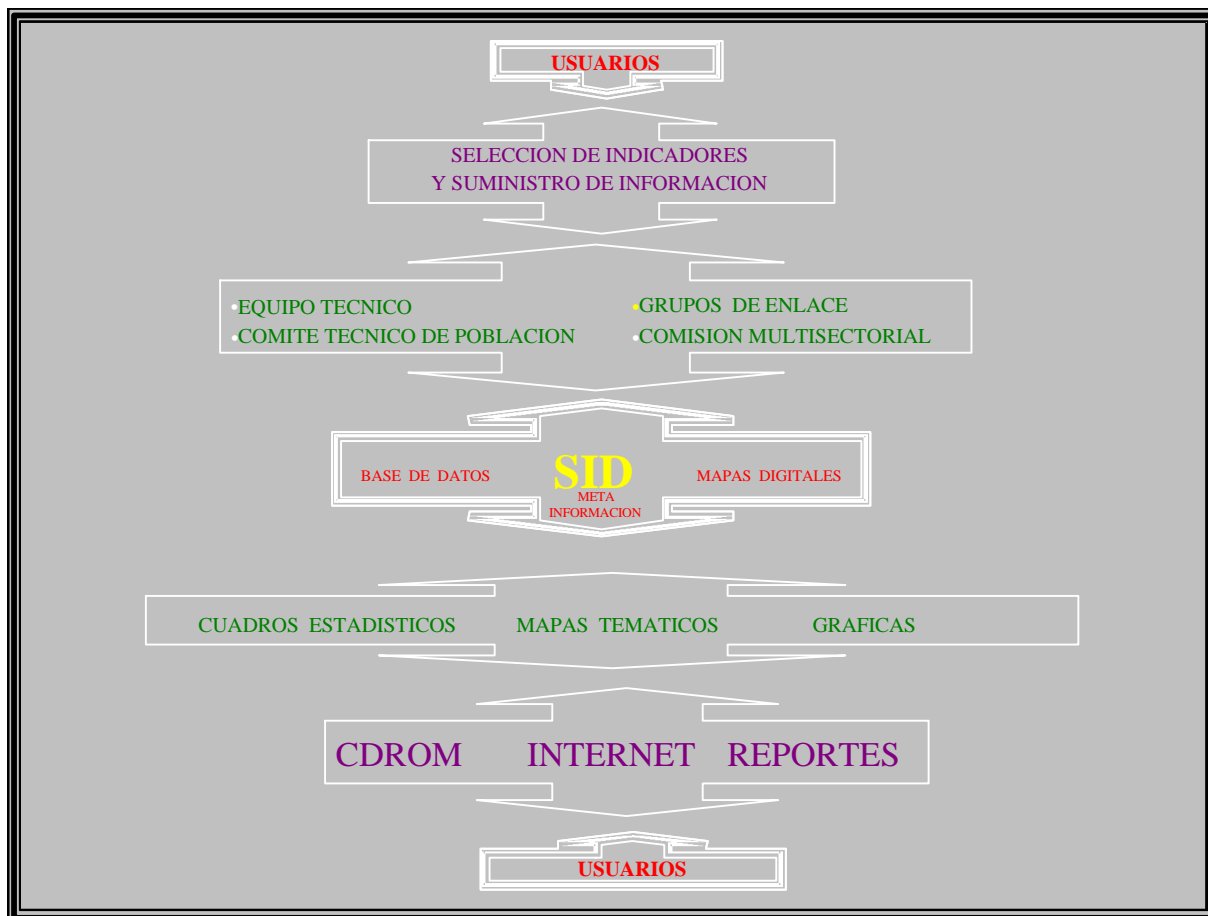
USUARIOS

SELECCION DE INDICADORES
Y SUMINISTRO DE INFORMACION

•EQUIPO TECNICO
•COMITE TECNICO DE POBLACION

•GRUPOS DE ENLACE
•COMISION MULTISECTORIAL

BASE DE DATOS

SID
META
INFORMACION

MAPAS DIGITALES

CUADROS ESTADISTICOS MAPAS TEMATICOS GRAFICAS

CDROM INTERNET REPORTES

USUARIOS